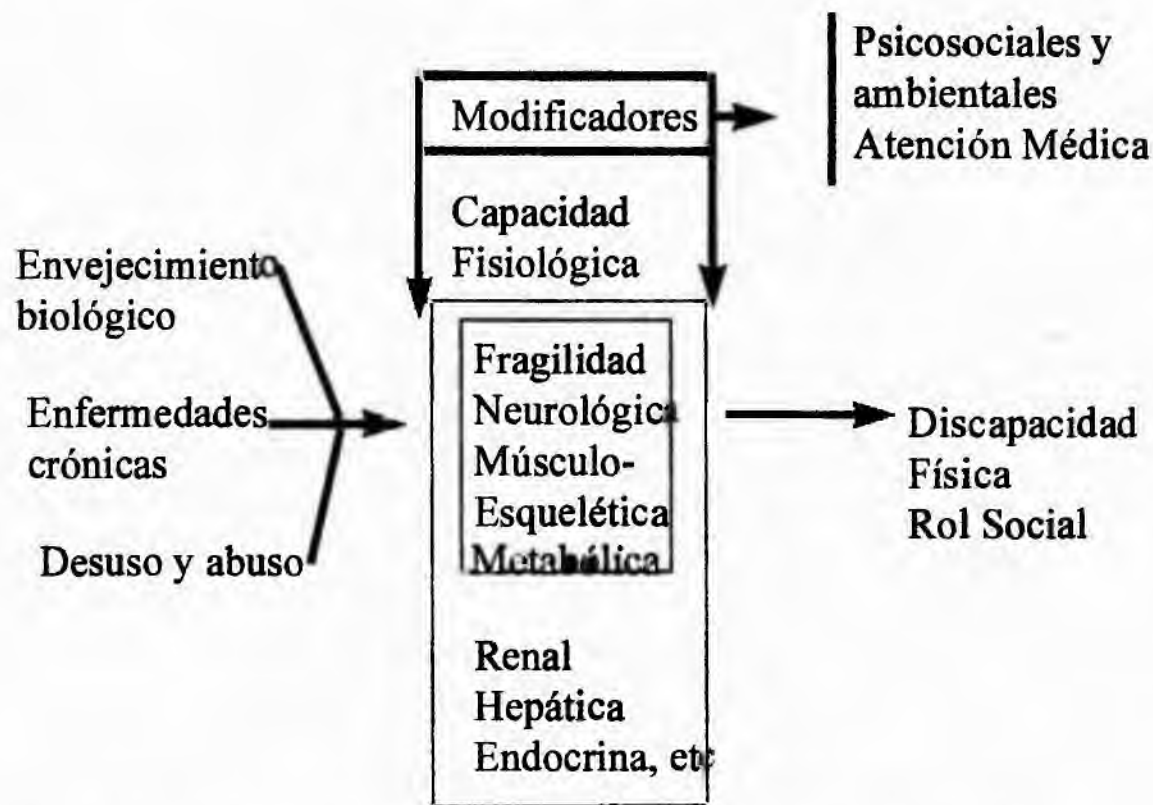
Psicosociales y ambientales
Atención Médica

Modificadores

Capacidad Fisiológica

Envejecimiento biológico

Enfermedades crónicas

Desuso y abuso

Fragilidad
Neurológica
Músculo-Esquelética
Metabólica

Renal
Hepática
Endocrina, etc

Discapacidad
Física
Rol Social